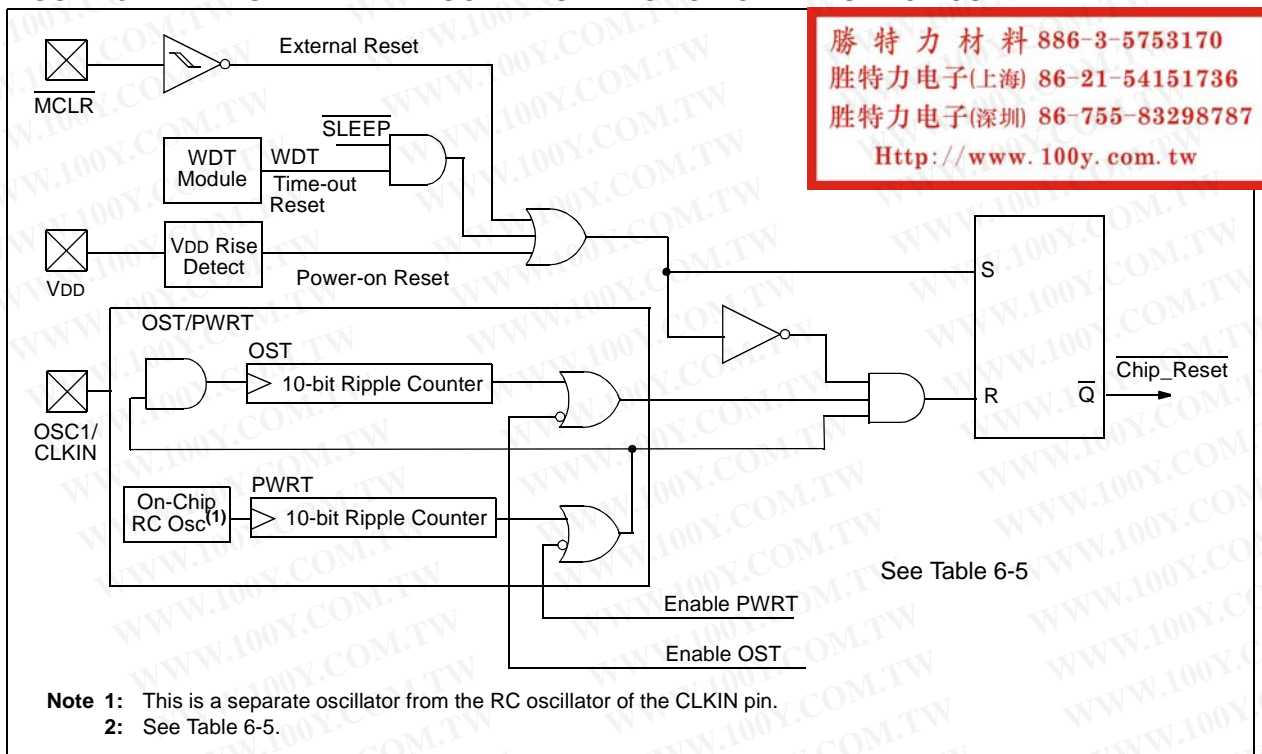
勝 特 力 材 料 886-3-5753170
胜特力电子(上海) 86-21-54151736
胜特力电子(深圳) 86-755-83298787
Http://www.100y.com.tw

$\overline{MCLR}$

External Reset

$\overline{SLEEP}$

WDT Module

WDT Time-out Reset

VDD

VDD Rise Detect

Power-on Reset

S

OST/PWRT

OST

10-bit Ripple Counter

OSC1/ CLKIN

R

$\overline{Q}$

$\overline{Chip\_Reset}$

PWRT

On-Chip RC Osc$^{(1)}$

10-bit Ripple Counter

See Table 6-5

Enable PWRT

Enable OST

Note 1: This is a separate oscillator from the RC oscillator of the CLKIN pin.
2: See Table 6-5.

WWW.100Y.COM.TW